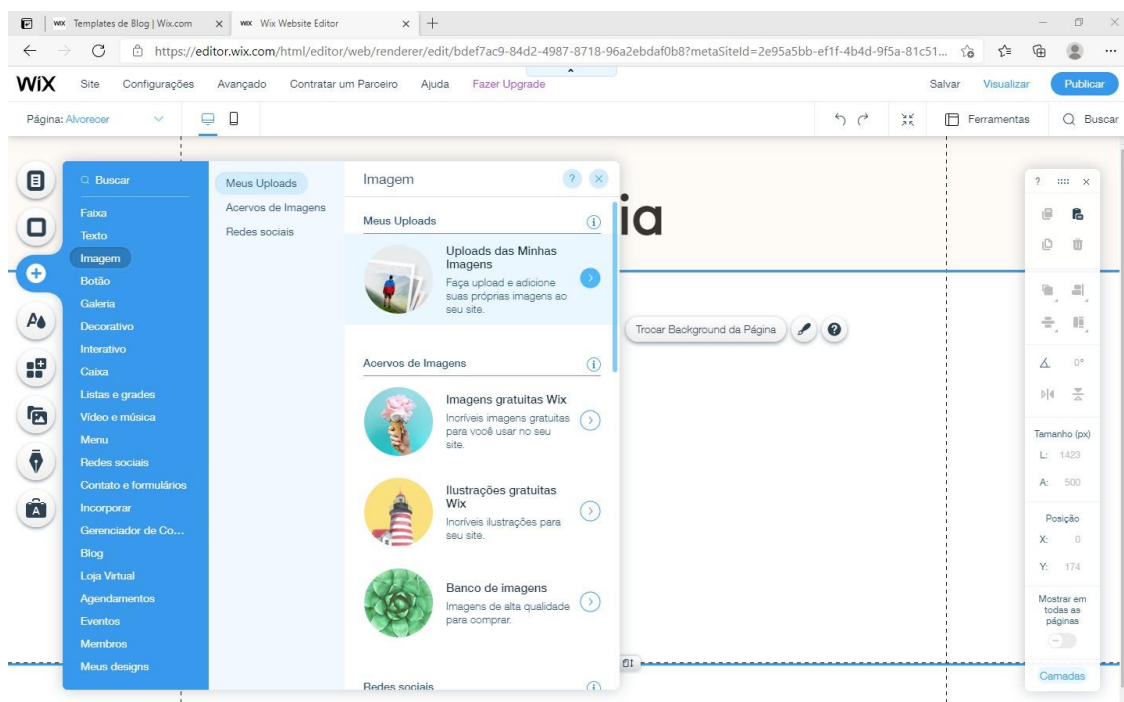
WiX Templates de Blog | Wix.com ×
WiX Wix Website Editor × +

https://editor.wix.com/html/editor/web/renderer/edit/bdef7ac9-84d2-4987-8718-96a2ebdaf0b8?metaSiteId=2e95a5bb-ef1f-4b4d-9f5a-81c51...

WiX Site Configurações Avançado Contratar um Parceiro Ajuda Fazer Upgrade Salvar Visualizar Publicar

Página: Alvorecer Ferramentas Buscar

Buscar
Faixa
Texto
Imagem
Botão
Galeria
Decorativo
Interativo
Caixa
Listas e grades
Vídeo e música
Menu
Redes sociais
Contato e formulários
Incorporar
Gerenciador de Co...
Blog
Loja Virtual
Agendamentos
Eventos
Membros
Meus designs

Meus Uploads
Acervos de Imagens
Redes sociais

Imagem

Meus Uploads

Uploads das Minhas Imagens
Faça upload e adicione suas próprias imagens ao seu site.

Acervos de Imagens

Imagens gratuitas Wix
Incríveis imagens gratuitas para você usar no seu site.

Ilustrações gratuitas Wix
Incríveis ilustrações para seu site.

Banco de imagens
Imagens de alta qualidade para comprar.

Redes sociais

ia

Trocar Background da Página

?

Tamanho (px)
L: 1423
A: 500

Posição
X: 0
Y: 174

Mostrar em todas as páginas

Camadas